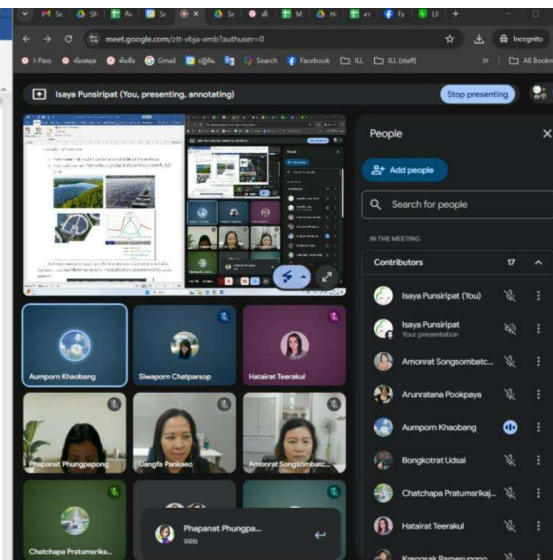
M Se | Sł | กิจ | Sr | X | Se | ดั | M | Hı | กร | Fs | U | +

meet.google.com/ztt-vbja-xmb?authuser=0

Incognito

I-Pass | ห้องสมุด | ดับเบิ้ล | Gmail | ปฏิทิน | Search | Facebook | ILL | ILL (staff) | All Bookmarks

Isaya Punsiripat (You, presenting, annotating)

Stop presenting

People

Add people

Search for people

IN THE MEETING

Contributors 17

Isaya Punsiripat (You)

Isaya Punsiripat
Your presentation

Amonrat Songsombatc...

Arunratana Pookpaya

Aumporn Khaobang

Bongkotrat Udsai

Chatchapa Pratumsrikaj...

Hatairat Teerakul

Krongsak Ramasuvann...

Aumporn Khaobang

Siwaporn Chatparsop

Hatairat Teerakul

Phapanat Phungpepong

Uangfa Pankaeo

Amonrat Songsombatc...

Chatchapa Pratumsrika...

Phapanat Phungpa...
ชอบ